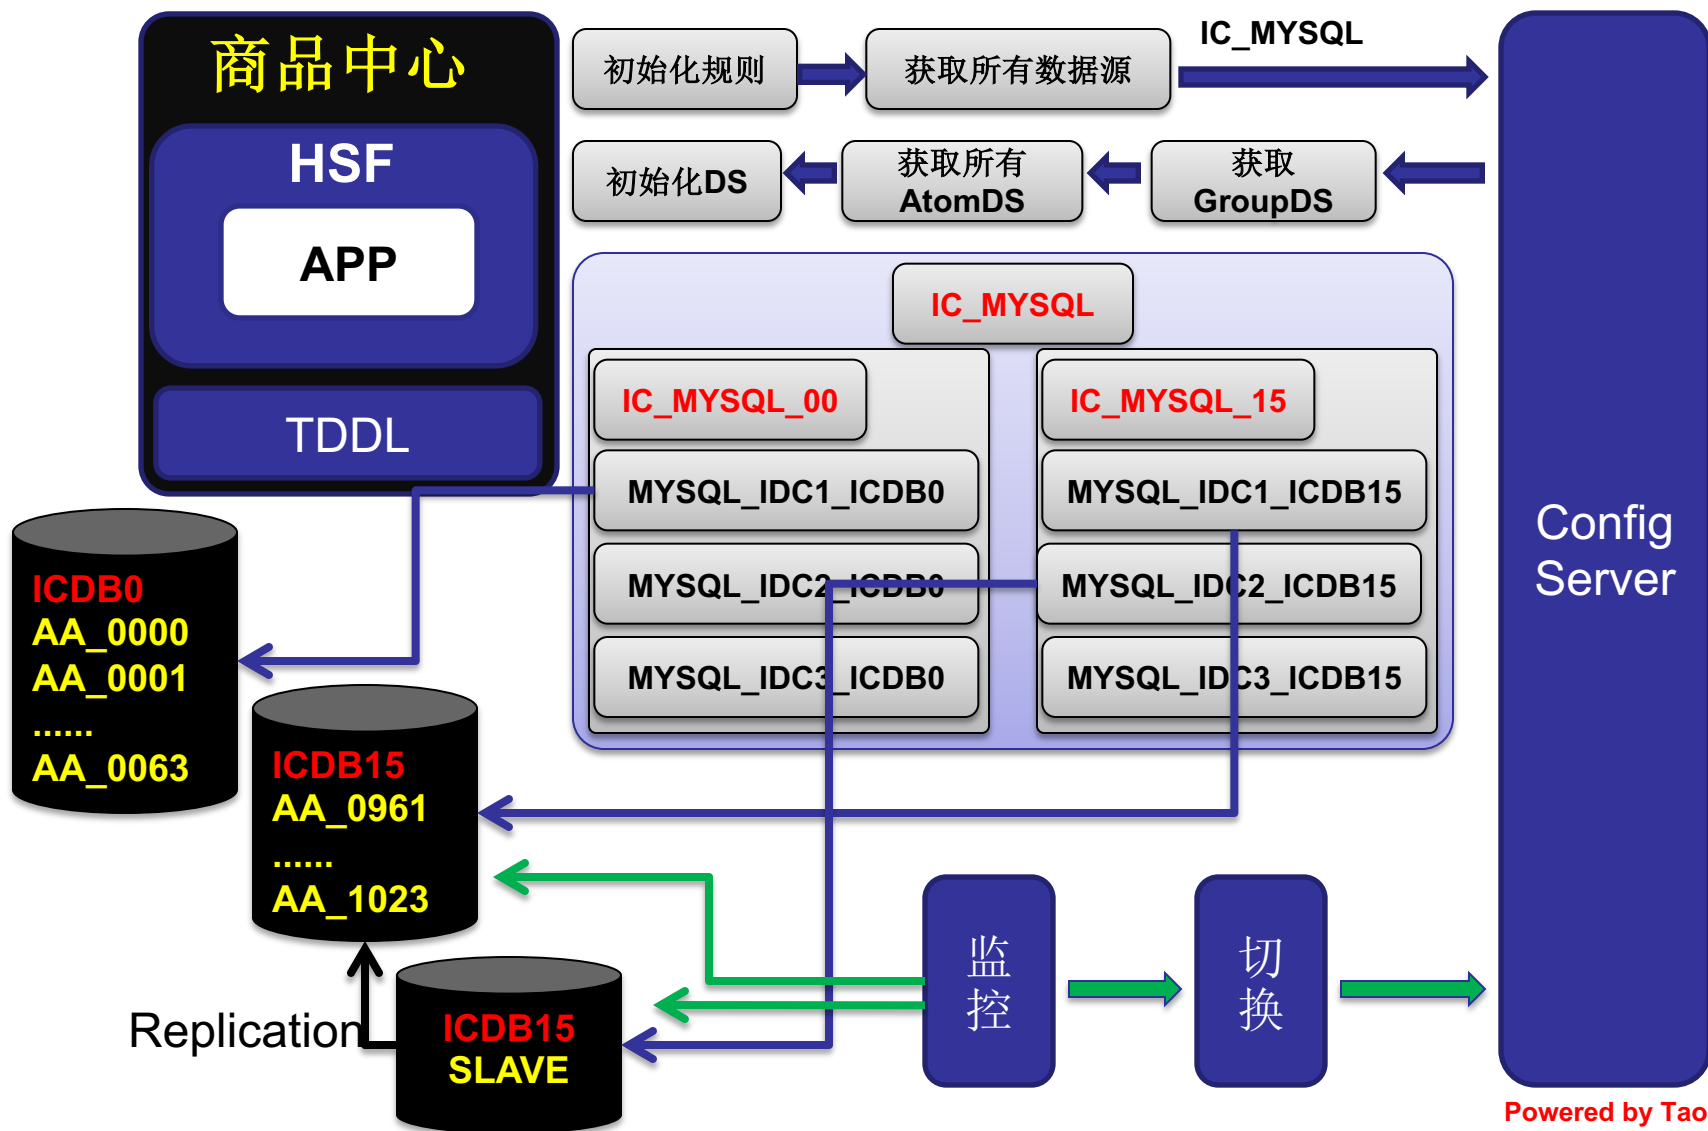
商品中心

HSF

APP

TDDL

初始化规则

获取所有数据源

IC_MYSQL

初始化DS

获取所有 AtomDS

获取 GroupDS

IC_MYSQL

IC_MYSQL_00

MYSQL_IDC1_ICDB0

MYSQL_IDC2_ICDB0

MYSQL_IDC3_ICDB0

IC_MYSQL_15

MYSQL_IDC1_ICDB15

MYSQL_IDC2_ICDB15

MYSQL_IDC3_ICDB15

Config Server

ICDB0
AA_0000
AA_0001
......
AA_0063

ICDB15
AA_0961
......
AA_1023

Replication

ICDB15
SLAVE

监控

切换

Powered by Tao